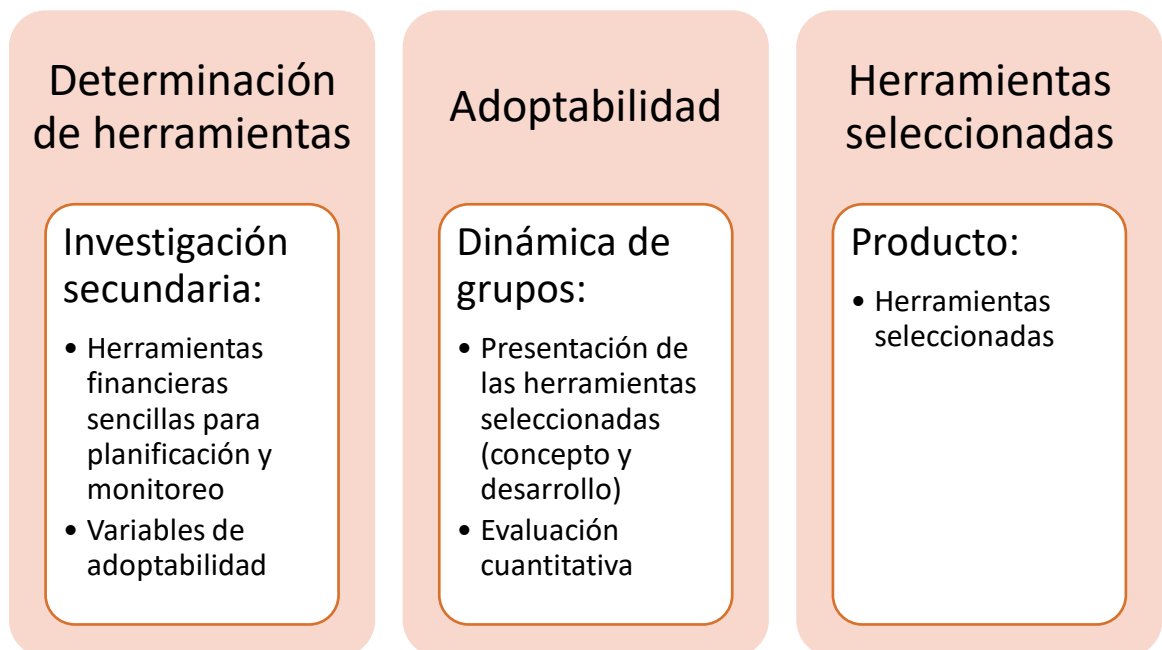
Determinación de herramientas

Investigación secundaria:

• Herramientas financieras sencillas para planificación y monitoreo
• Variables de adoptabilidad

Adoptabilidad

Dinámica de grupos:

• Presentación de las herramientas seleccionadas (concepto y desarrollo)
• Evaluación cuantitativa

Herramientas seleccionadas

Producto:

• Herramientas seleccionadas